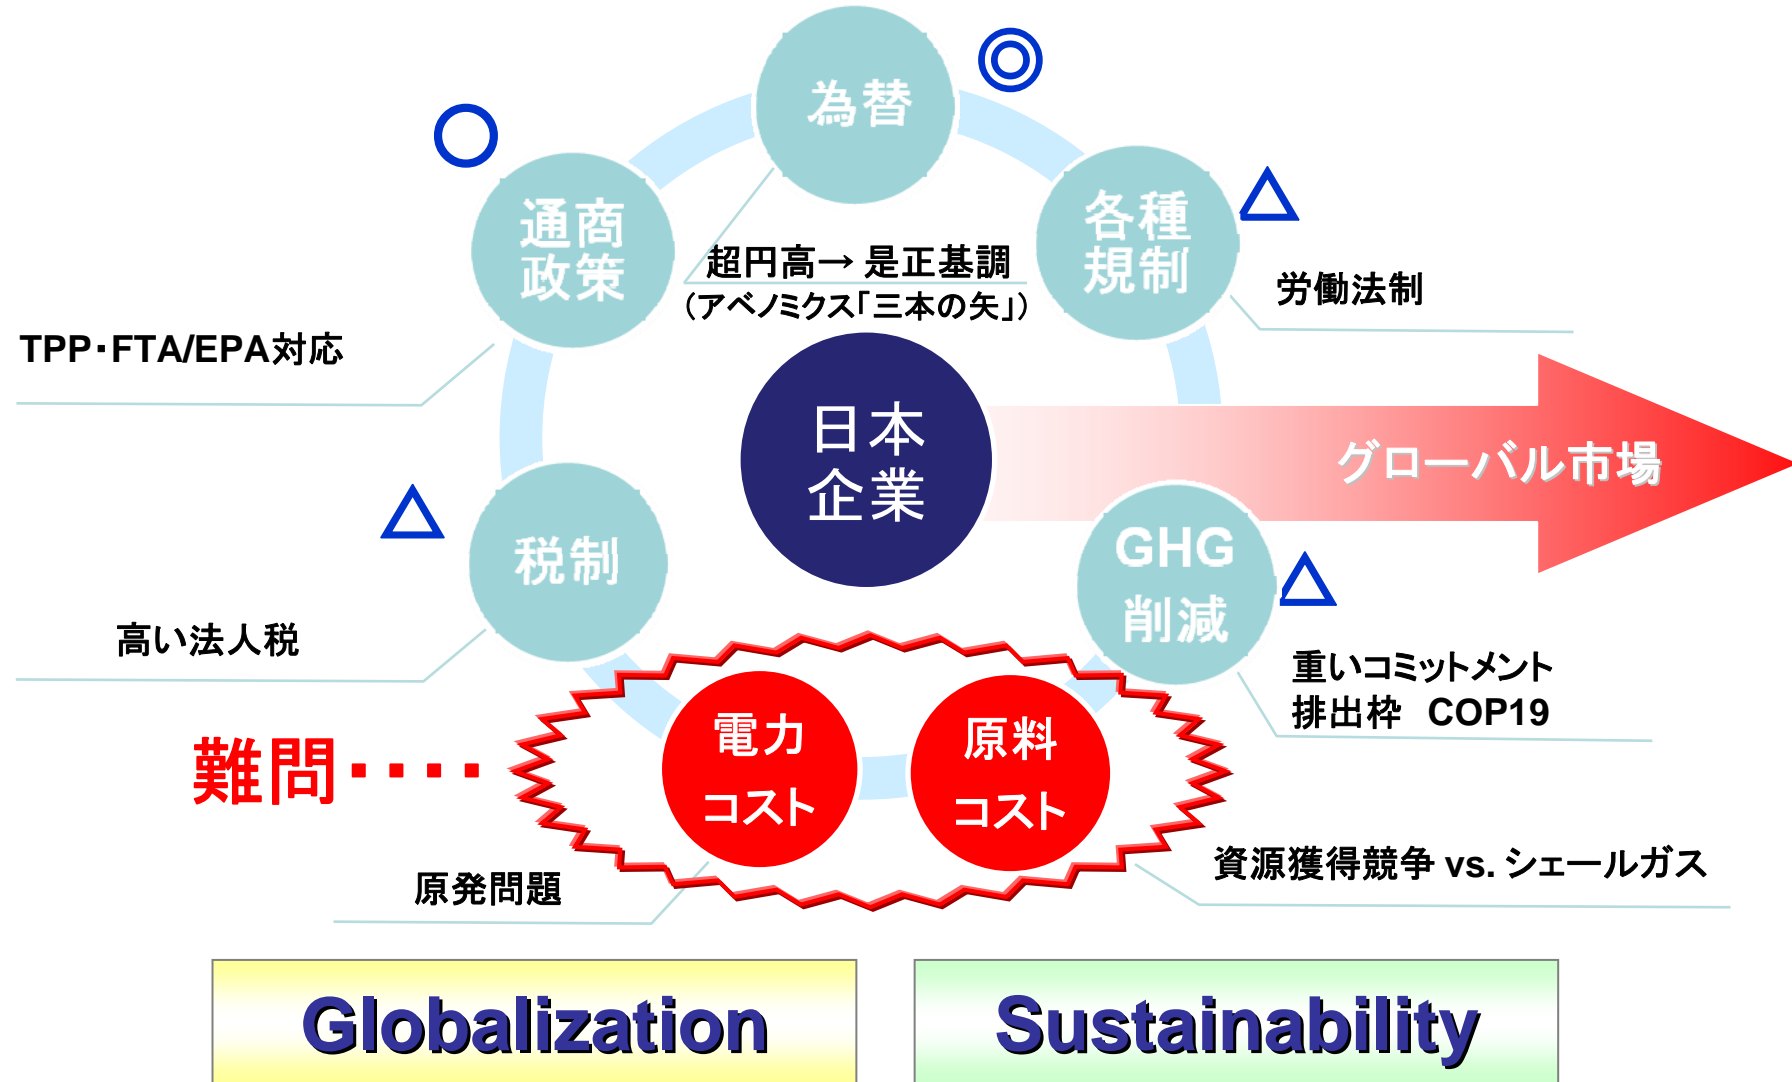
為替

◎

○

通商政策

各種規制

△

超円高→ 是正基調
（アベノミクス「三本の矢」）

労働法制

TPP･FTA/EPA対応

日本企業

グローバル市場

△

税制

GHG削減

△

高い法人税

重いコミットメント
排出枠　COP19

難問・・・・

電力コスト

原料コスト

原発問題

資源獲得競争 vs. シェールガス

Globalization

Sustainability